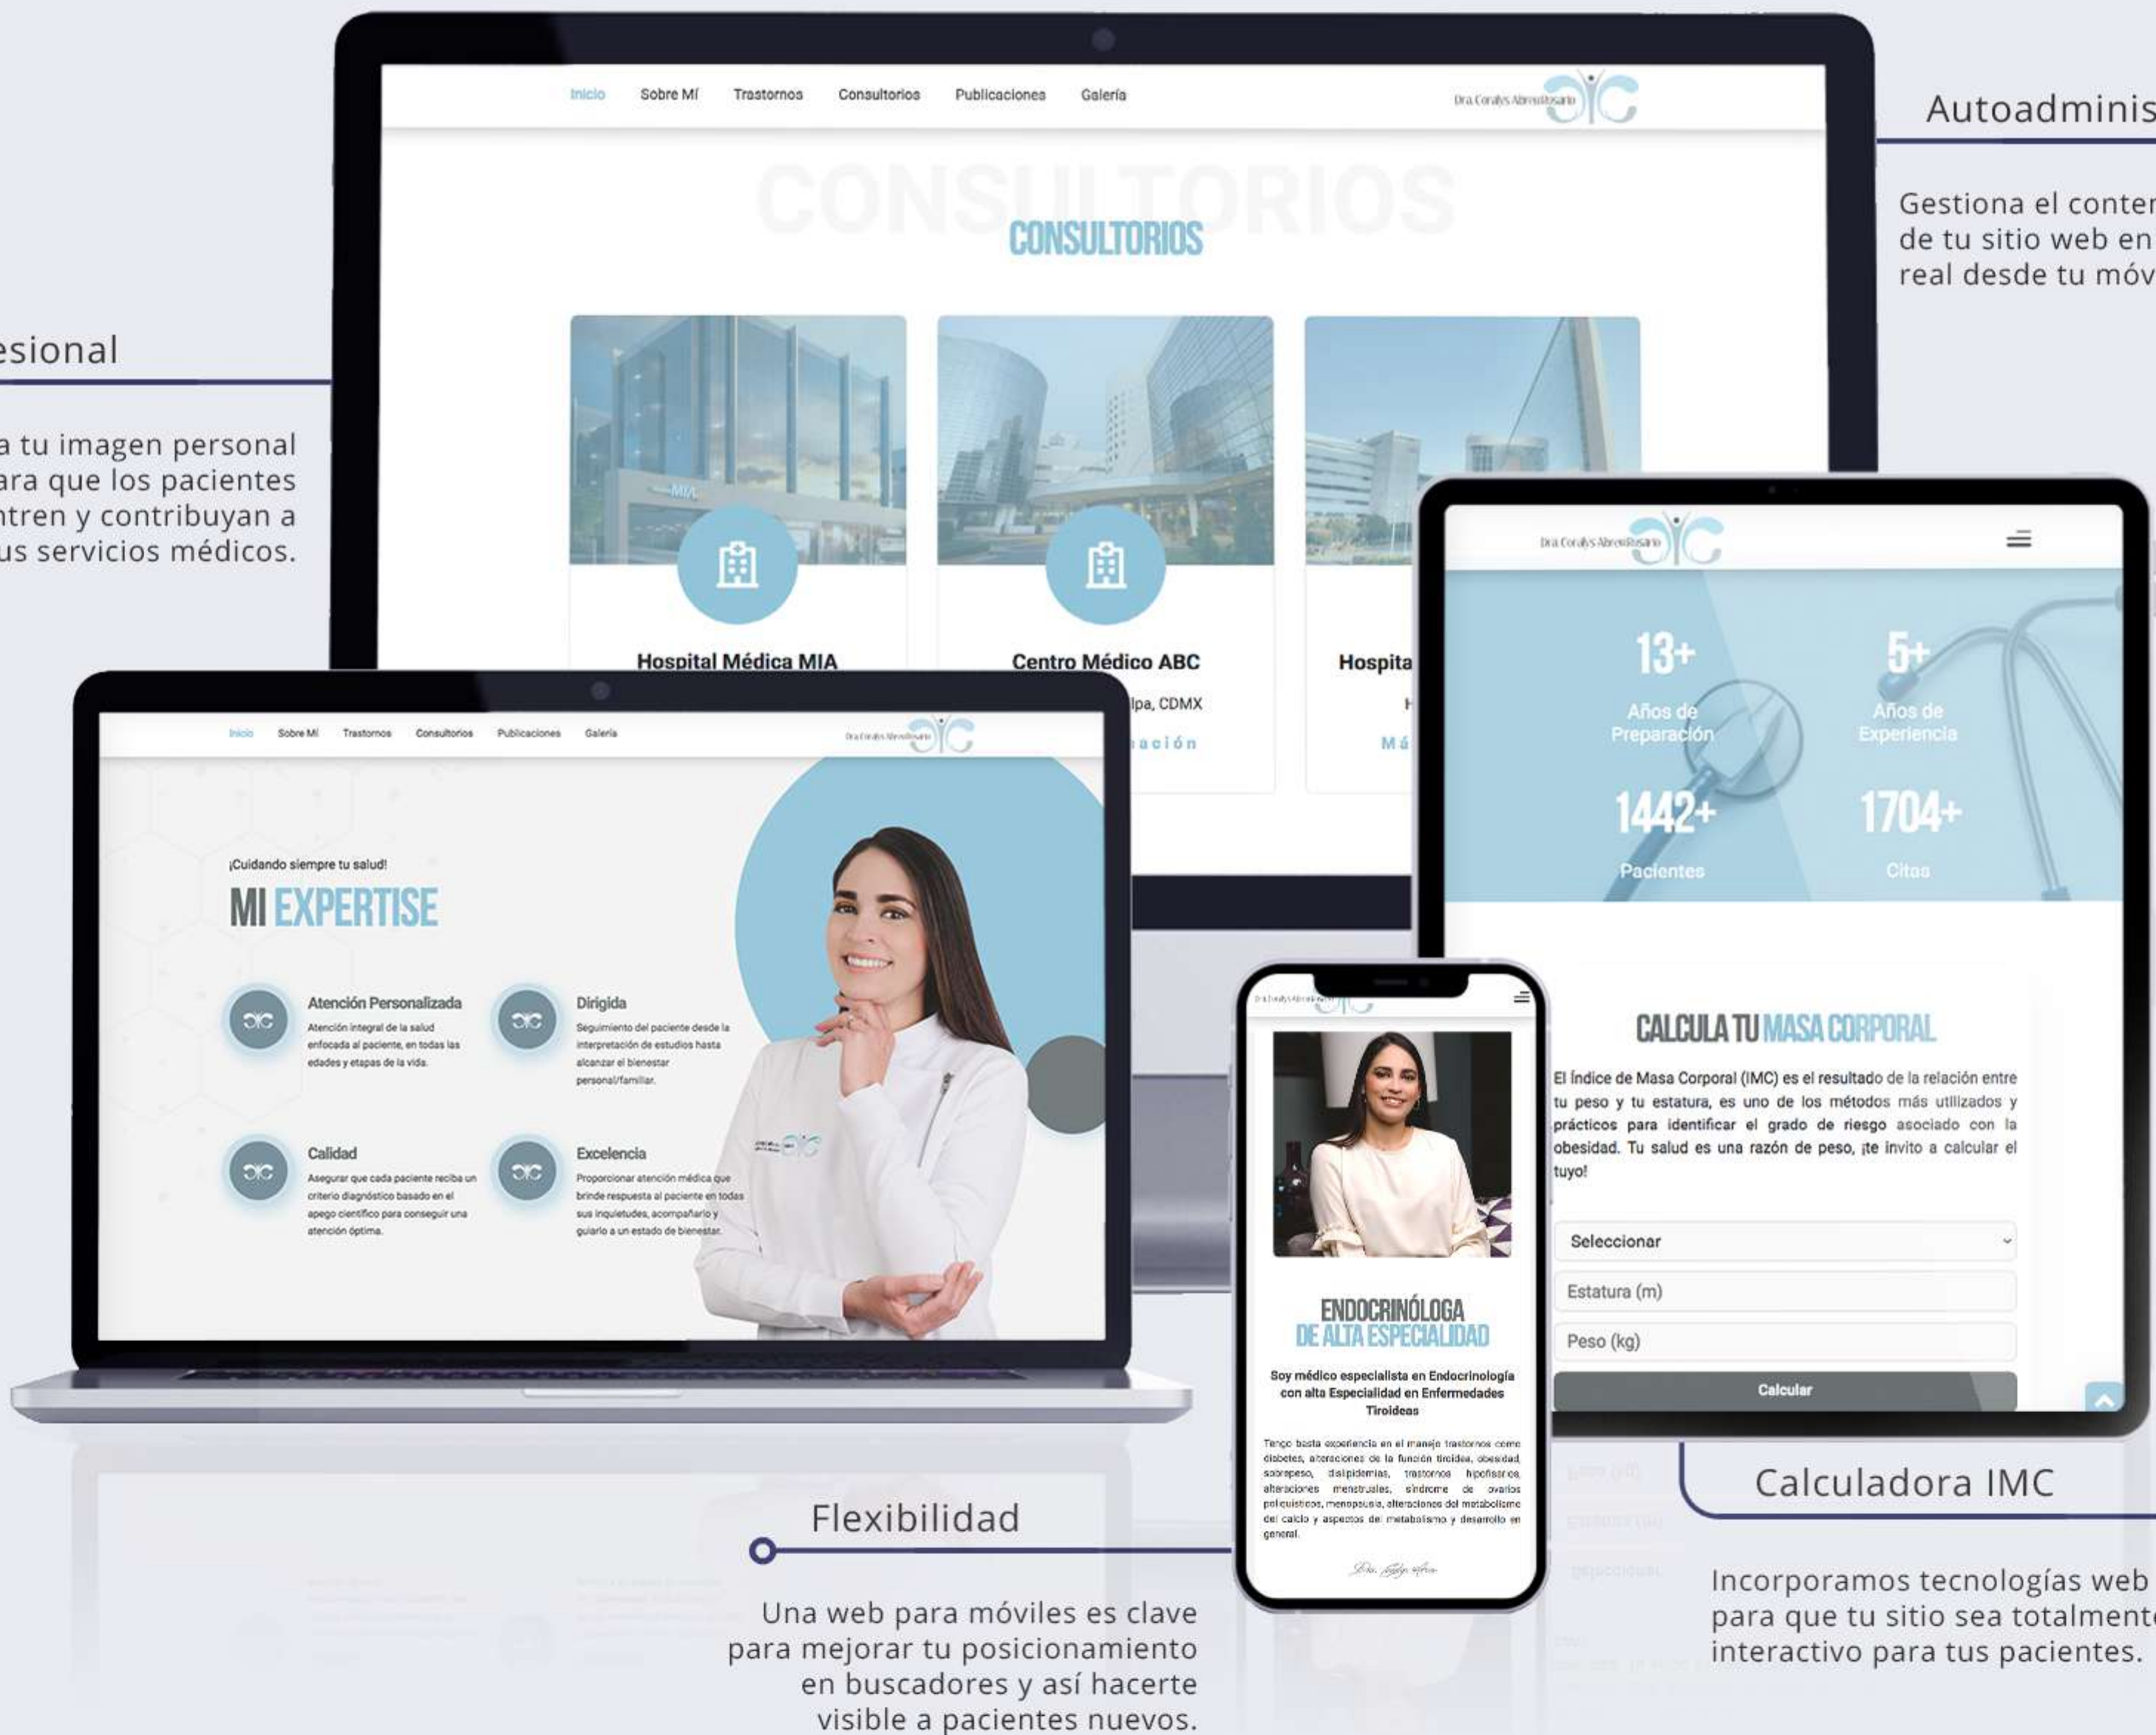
Inicio Sobre Mí Trastornos Consultorios Publicaciones Galería

Dra. Coralys Abreu Rosario

CONSULTORIOS

CONSULTORIOS

Hospital Médica MIA

Centro Médico ABC

lpa, CDMX

ación

Hospita

Má

Autoadminis

Gestiona el conter de tu sitio web en real desde tu móv

esional

a tu imagen personal ara que los pacientes ntren y contribuyan a us servicios médicos.

Inicio Sobre Mí Trastornos Consultorios Publicaciones Galería

¡Cuidando siempre tu salud!

MI EXPERTISE

Atención Personalizada
Atención integral de la salud enfocada al paciente, en todas las edades y etapas de la vida.

Dirigida
Seguimiento del paciente desde la interpretación de estudios hasta alcanzar el bienestar personal/familiar.

Calidad
Asegurar que cada paciente reciba un criterio diagnóstico basado en el apego científico para conseguir una atención óptima.

Excelencia
Proporcionar atención médica que brinde respuesta al paciente en todas sus inquietudes, acompañarlo y guiarlo a un estado de bienestar.

Dra. Coralys Abreu Rosario

13+
Años de Preparación

5+
Años de Experiencia

1442+
Pacientes

1704+
Citas

CALCULA TU MASA CORPORAL

El Índice de Masa Corporal (IMC) es el resultado de la relación entre tu peso y tu estatura, es uno de los métodos más utilizados y prácticos para identificar el grado de riesgo asociado con la obesidad. Tu salud es una razón de peso, ¡te invito a calcular el tuyo!

Seleccionar

Estatura (m)

Peso (kg)

Calcular

ENDOCRINÓLOGA DE ALTA ESPECIALIDAD

Soy médico especialista en Endocrinología con alta Especialidad en Enfermedades Tiroideas

Tengo basta experiencia en el manejo trastornos como diabetes, alteraciones de la función tiroidea, obesidad, sobrepeso, dislipidemias, trastornos hipofisarios, alteraciones menstruales, síndrome de ovarios poliquísticos, menopausia, alteraciones del metabolismo del calcio y aspectos del metabolismo y desarrollo en general.

Flexibilidad

Una web para móviles es clave para mejorar tu posicionamiento en buscadores y así hacerte visible a pacientes nuevos.

Calculadora IMC

Incorporamos tecnologías web para que tu sitio sea totalment interactivo para tus pacientes.